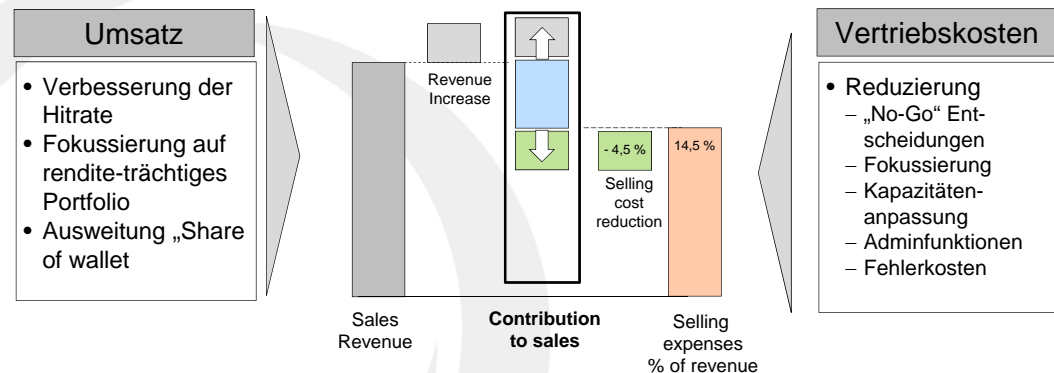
Umsatz

• Verbesserung der Hitrate
• Fokussierung auf rendite-trächtiges Portfolio
• Ausweitung „Share of wallet

Revenue Increase

- 4,5 %

Selling cost reduction

14,5 %

Sales Revenue

Contribution to sales

Selling expenses % of revenue

Vertriebskosten

• Reduzierung
– „No-Go" Entscheidungen
– Fokussierung
– Kapazitätenanpassung
– Adminfunktionen
– Fehlerkosten